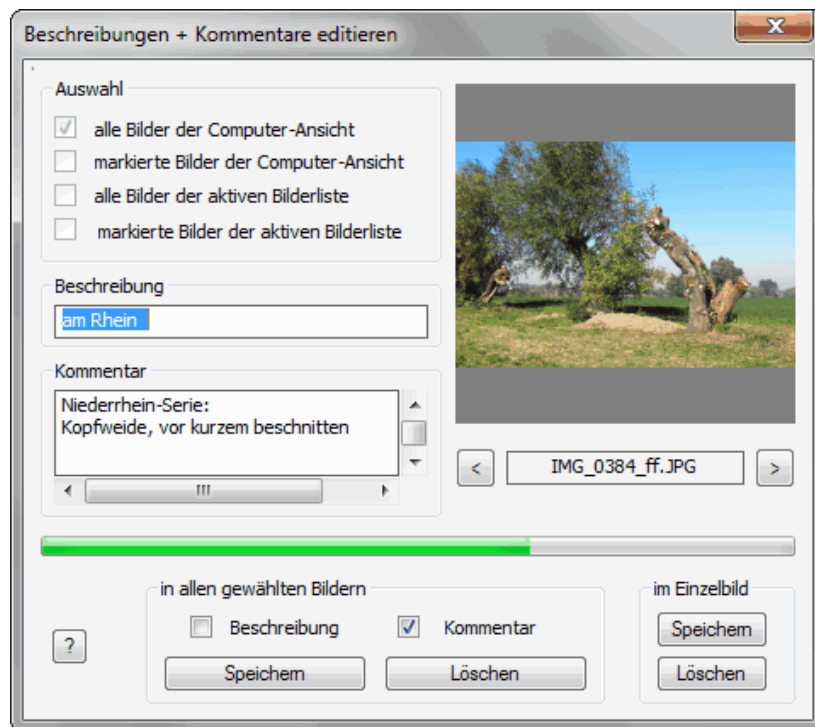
Beschreibungen + Kommentare editieren

x

Auswahl

alle Bilder der Computer-Ansicht

markierte Bilder der Computer-Ansicht

alle Bilder der aktiven Bilderliste

markierte Bilder der aktiven Bilderliste

Beschreibung

am Rhein

Kommentar

Niederrhein-Serie:
Kopfweide, vor kurzem beschnitten

III

<

IMG_0384_ff.JPG

>

in allen gewählten Bildern

Beschreibung

Kommentar

Speichern

Löschen

im Einzelbild

Speichern

Löschen

?